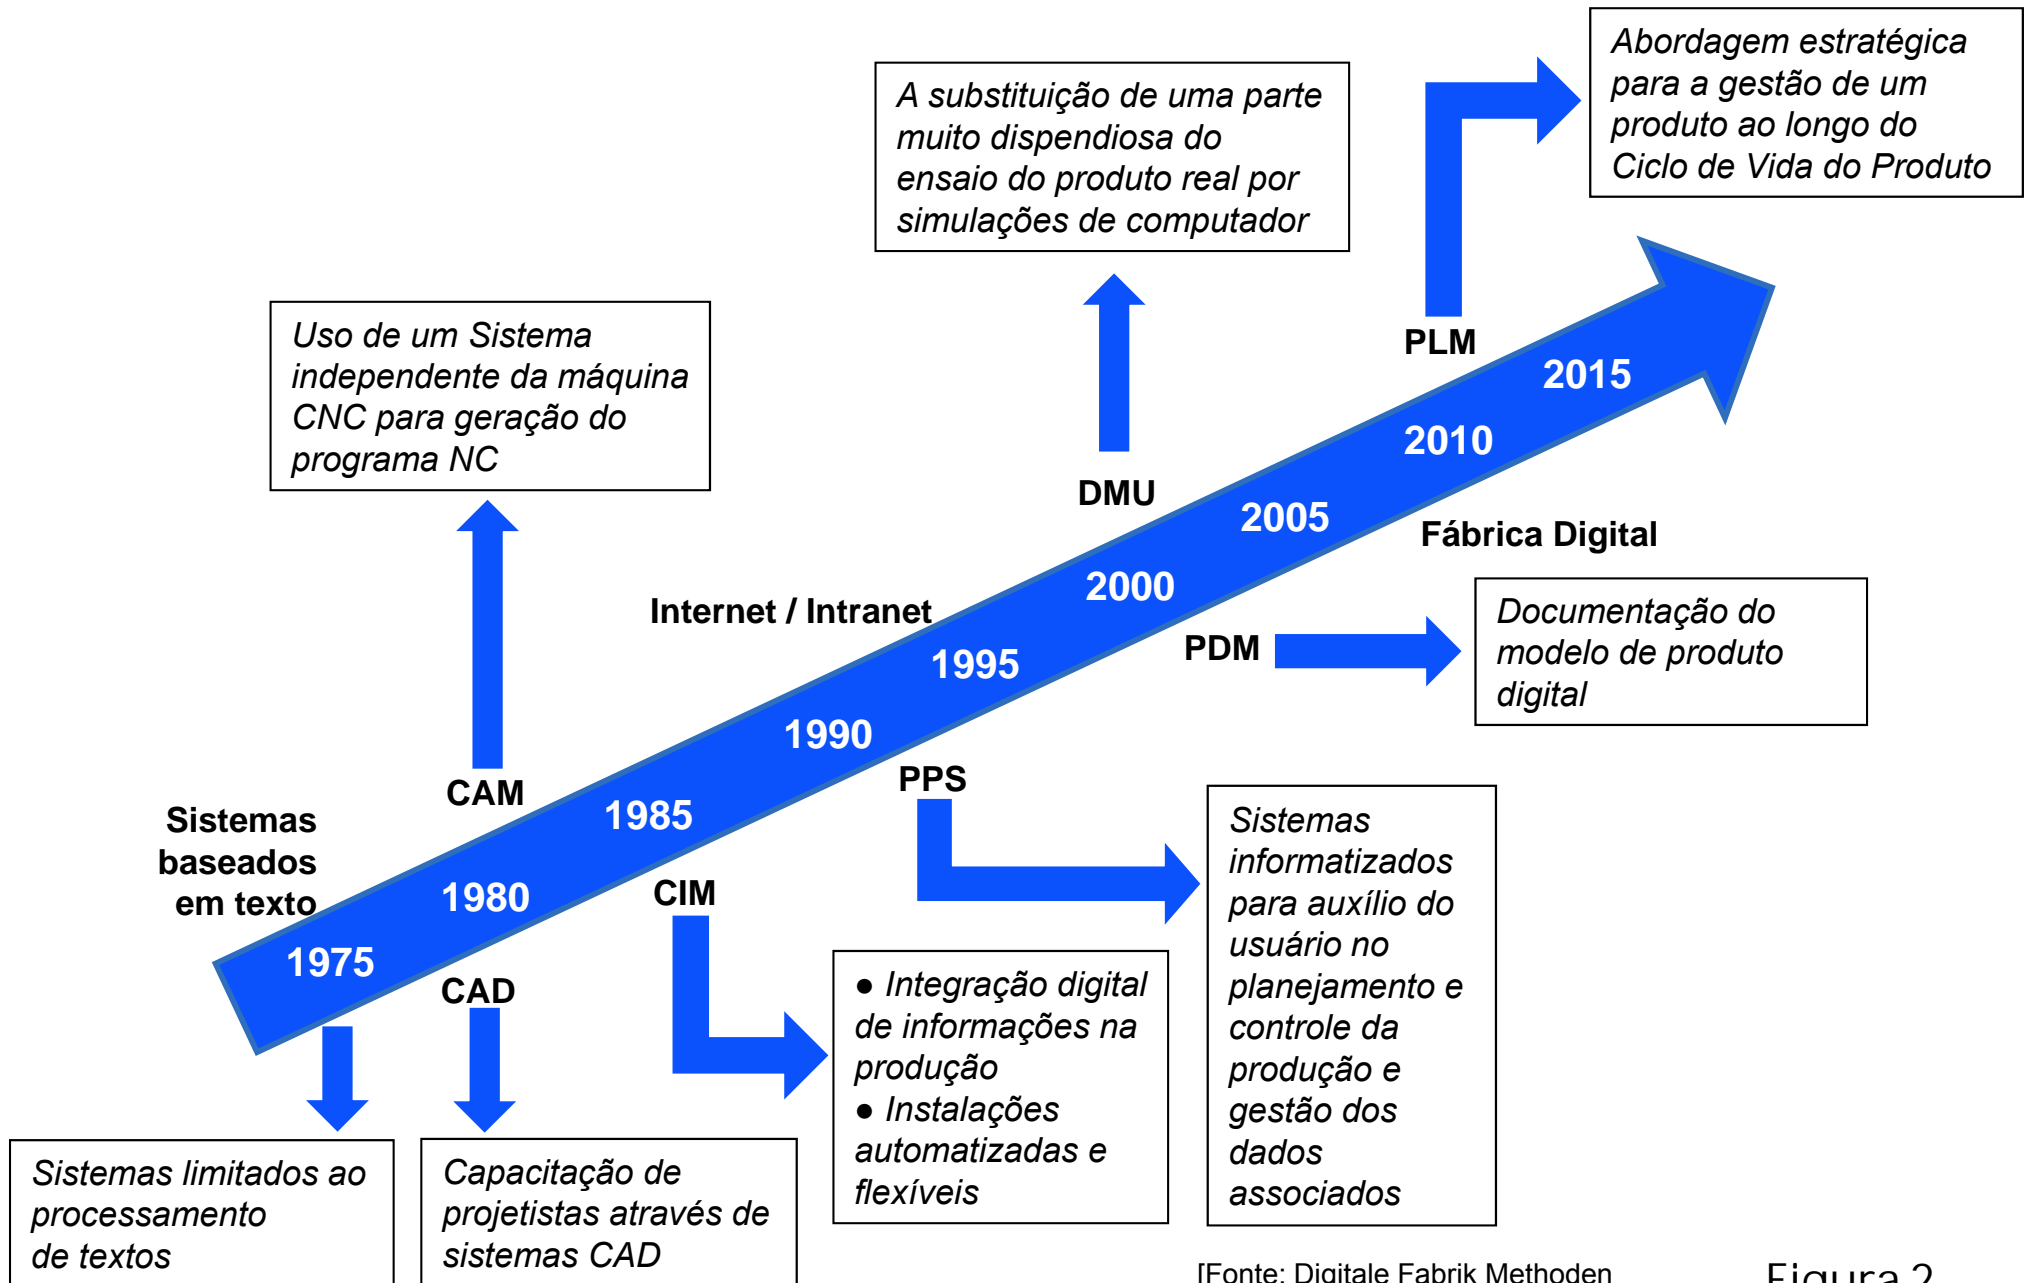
A substituição de uma parte muito dispendiosa do ensaio do produto real por simulações de computador

Abordagem estratégica para a gestão de um produto ao longo do Ciclo de Vida do Produto

Uso de um Sistema independente da máquina CNC para geração do programa NC

PLM

DMU

2015

2010

2005

Fábrica Digital

2000

Internet / Intranet

1995

PDM

Documentação do modelo de produto digital

1990

PPS

CAM

1985

Sistemas baseados em texto

1980

CIM

1975

CAD

Sistemas informatizados para auxílio do usuário no planejamento e controle da produção e gestão dos dados associados

● Integração digital de informações na produção
● Instalações automatizadas e flexíveis

Sistemas limitados ao processamento de textos

Capacitação de projetistas através de sistemas CAD

[Fonte: Digitale Fabrik Methoden

Figura 2